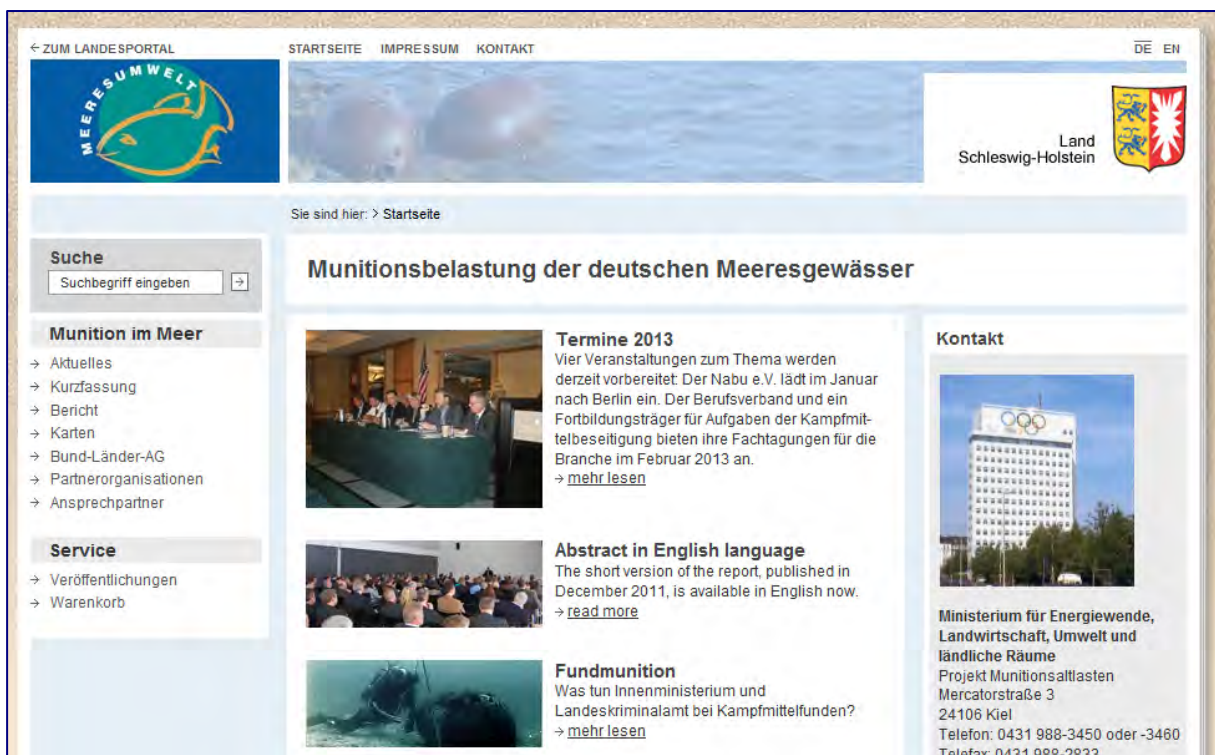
← ZUM LANDESPORTAL

STARTSEITE IMPRESSUM KONTAKT

DE EN

MEERESUMWELT

Land Schleswig-Holstein

Sie sind hier: > Startseite

Suche

Suchbegriff eingeben

Munition im Meer

→ Aktuelles
→ Kurzfassung
→ Bericht
→ Karten
→ Bund-Länder-AG
→ Partnerorganisationen
→ Ansprechpartner

Service

→ Veröffentlichungen
→ Warenkorb

Munitionsbelastung der deutschen Meeresgewässer

Termine 2013
Vier Veranstaltungen zum Thema werden derzeit vorbereitet: Der Nabu e.V. lädt im Januar nach Berlin ein. Der Berufsverband und ein Fortbildungsträger für Aufgaben der Kampfmittelbeseitigung bieten ihre Fachtagungen für die Branche im Februar 2013 an.
→ mehr lesen

Abstract in English language
The short version of the report, published in December 2011, is available in English now.
→ read more

Fundmunition
Was tun Innenministerium und Landeskriminalamt bei Kampfmittelfunden?
→ mehr lesen

Kontakt

Ministerium für Energiewende, Landwirtschaft, Umwelt und ländliche Räume
Projekt Munitionsaltlasten
Mercatorstraße 3
24106 Kiel
Telefon: 0431 988-3450 oder -3460
Telefax: 0431 988-2833